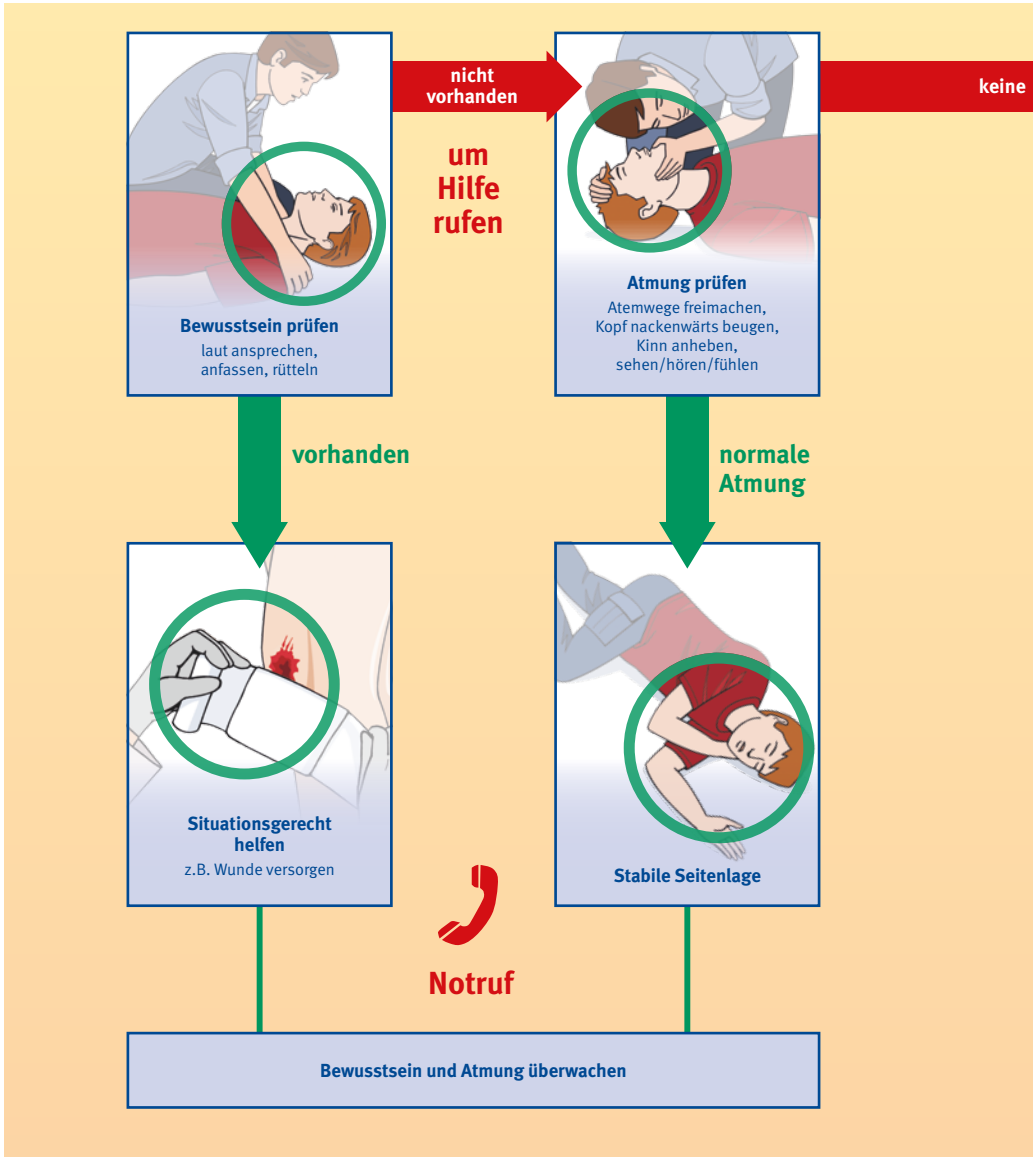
Bewusstsein prüfen
laut ansprechen, anfassen, rütteln

nicht vorhanden

um Hilfe rufen

Atmung prüfen
Atemwege freimachen, Kopf nackenwärts beugen, Kinn anheben, sehen/hören/fühlen

keine

vorhanden

normale Atmung

Situationsgerecht helfen
z.B. Wunde versorgen

Stabile Seitenlage

Notruf

Bewusstsein und Atmung überwachen